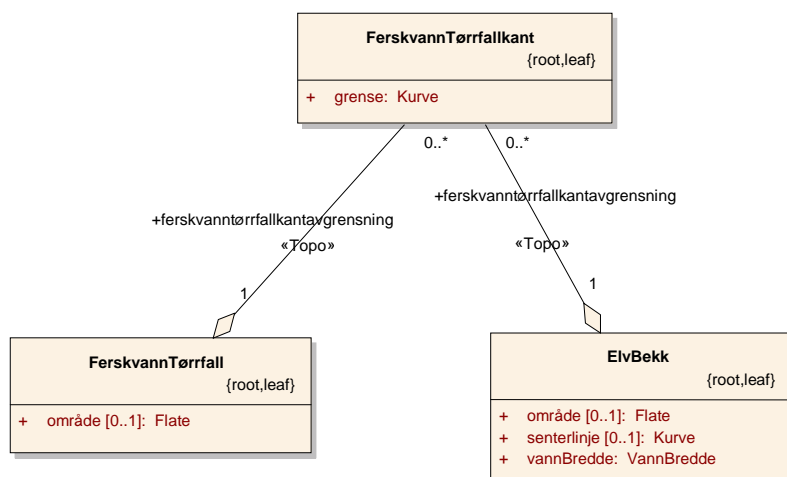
FerskvannTørrfallkant
{root,leaf}

+ grense: Kurve

0..*

0..*

+ferskvanntørrfallkantavgrensning
«Topo»

1

+ferskvanntørrfallkantavgrensning
«Topo»

1

FerskvannTørrfall
{root,leaf}

+ område [0..1]: Flate

ElvBekk
{root,leaf}

+ område [0..1]: Flate
+ senterlinje [0..1]: Kurve
+ vannBredde: VannBredde